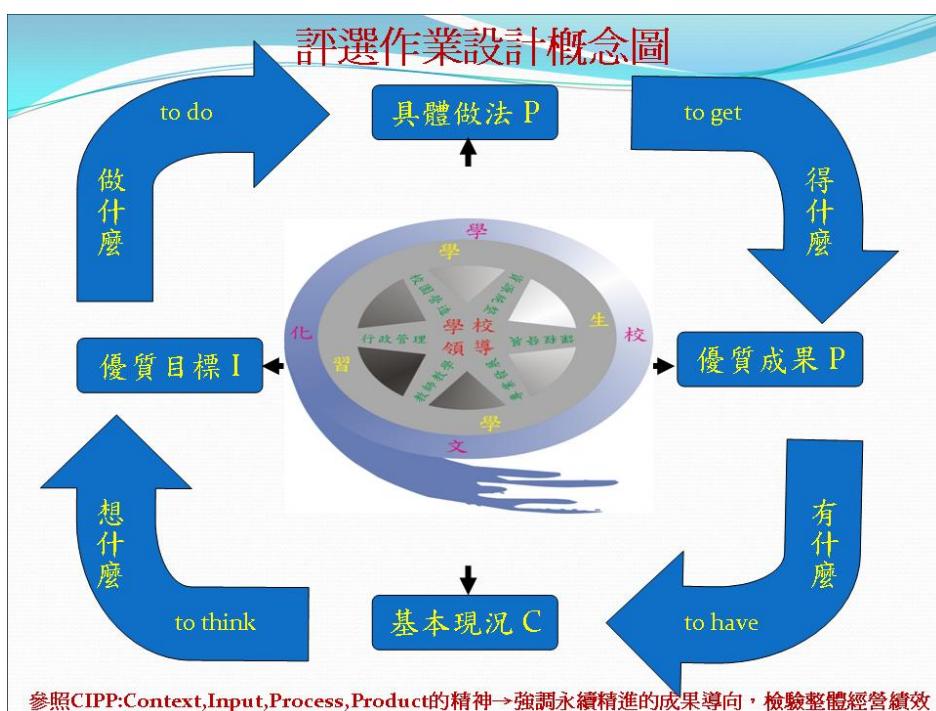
評選作業設計概念圖

to do

做什麼

具體做法 P

to get

得什麼

學

學

校園營造

學生事務

生

校

化

行政管理

學校領導

資源統整

習

教師教學

課程發展

學

文

優質目標 I

優質成果 P

想什麼

to think

基本現況 C

有什麼

to have

參照CIPP:Context,Input,Process,Product的精神→強調永續精進的成果導向，檢驗整體經營績效